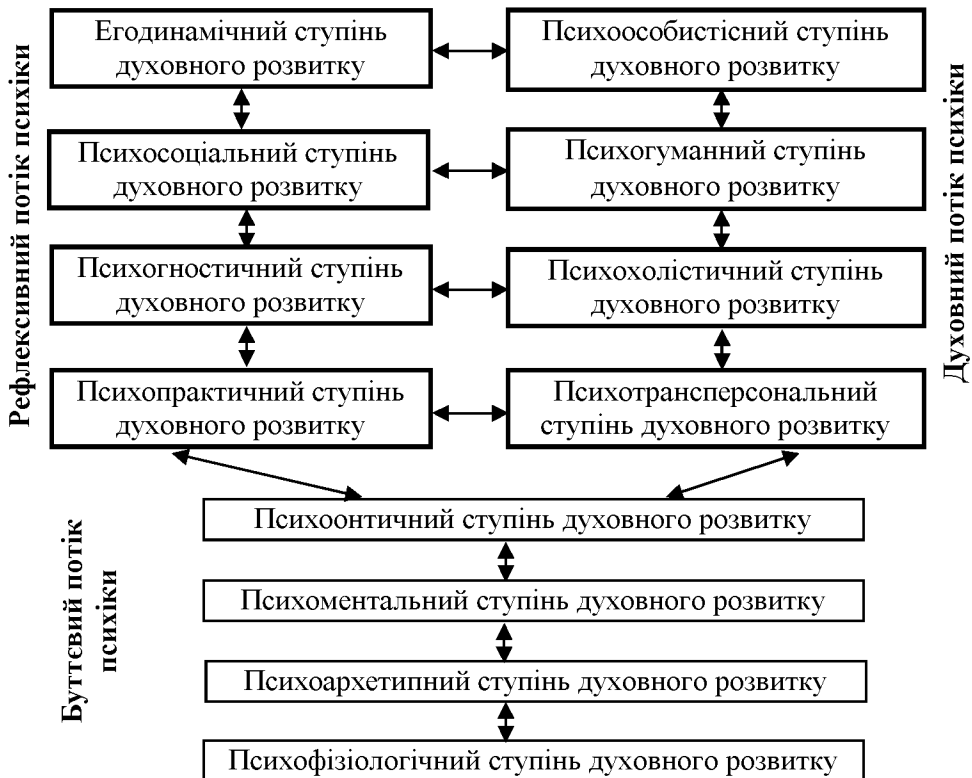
Рефлексивний потік психіки

Егодинамічний ступінь духовного розвитку

Психосоціальний ступінь духовного розвитку

Психогностичний ступінь духовного розвитку

Психопрактичний ступінь духовного розвитку

Психоособистісний ступінь духовного розвитку

Психогуманний ступінь духовного розвитку

Психохолістичний ступінь духовного розвитку

Психотрансперсональний ступінь духовного розвитку

Духовний потік психіки

Буттєвий потік психіки

Психоонтичний ступінь духовного розвитку

Психоментальний ступінь духовного розвитку

Психоархетипний ступінь духовного розвитку

Психофізіологічний ступінь духовного розвитку